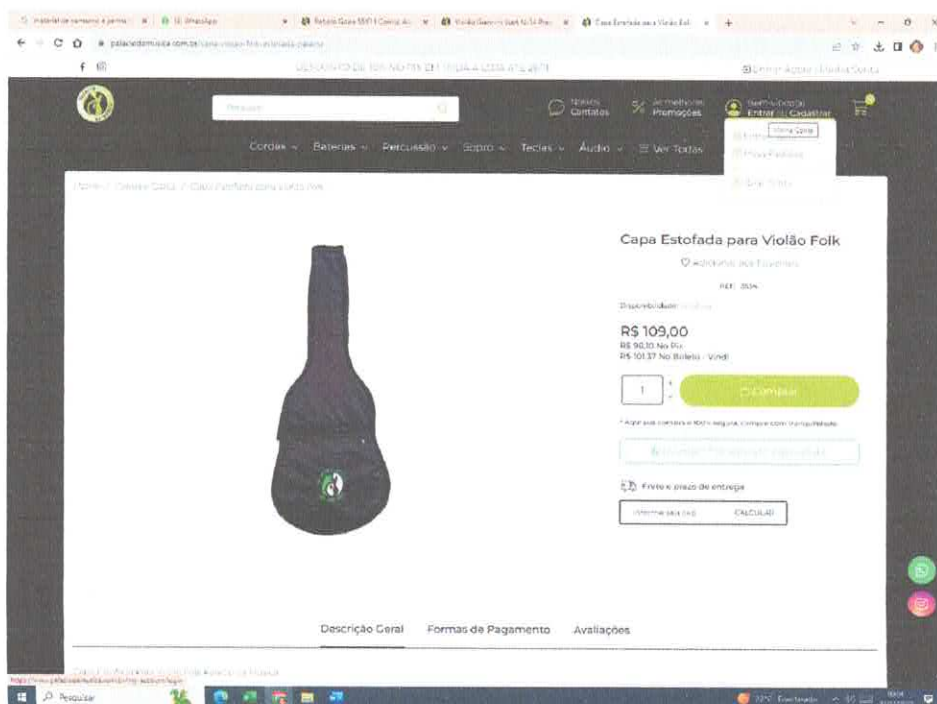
palaciodamusica.com.br/capa-violao-folk-estofada

Pesquisar

Nossos Contatos

As melhores Promoções

Bem-vindo(a) Entrar ou Cadastrar

Minha Conta

Meus Pedidos

Cordas | Baterias | Percussão | Sopro | Teclas | Áudio | Ver Todas

Home / Capas e Cases / Capa Estofada para Violão Folk

Capa Estofada para Violão Folk

Adicionar aos Favoritos

REF: 3534

Disponibilidade:

R$ 109,00
R$ 90,10 No Pix
R$ 101,37 No Boleto - Vindi

1

Comprar

Frete e prazo de entrega

Informe seu CEP

CALCULAR

Descrição Geral

Formas de Pagamento

Avaliações

Pesquisar